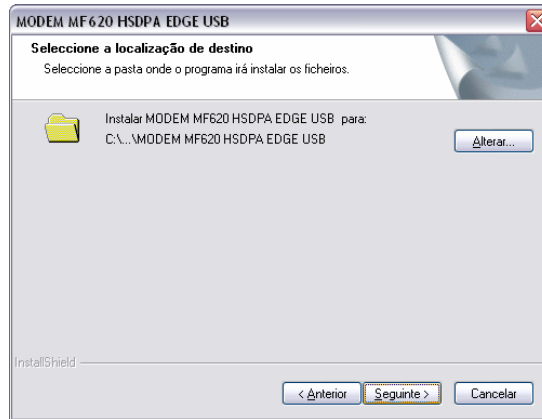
MODEM MF620 HSDPA EDGE USB

Seleccione a localização de destino

Seleccione a pasta onde o programa irá instalar os ficheiros.

Instalar MODEM MF620 HSDPA EDGE USB para:
C:\...\MODEM MF620 HSDPA EDGE USB

Alterar...

InstallShield

< Anterior

Seguinte >

Cancelar